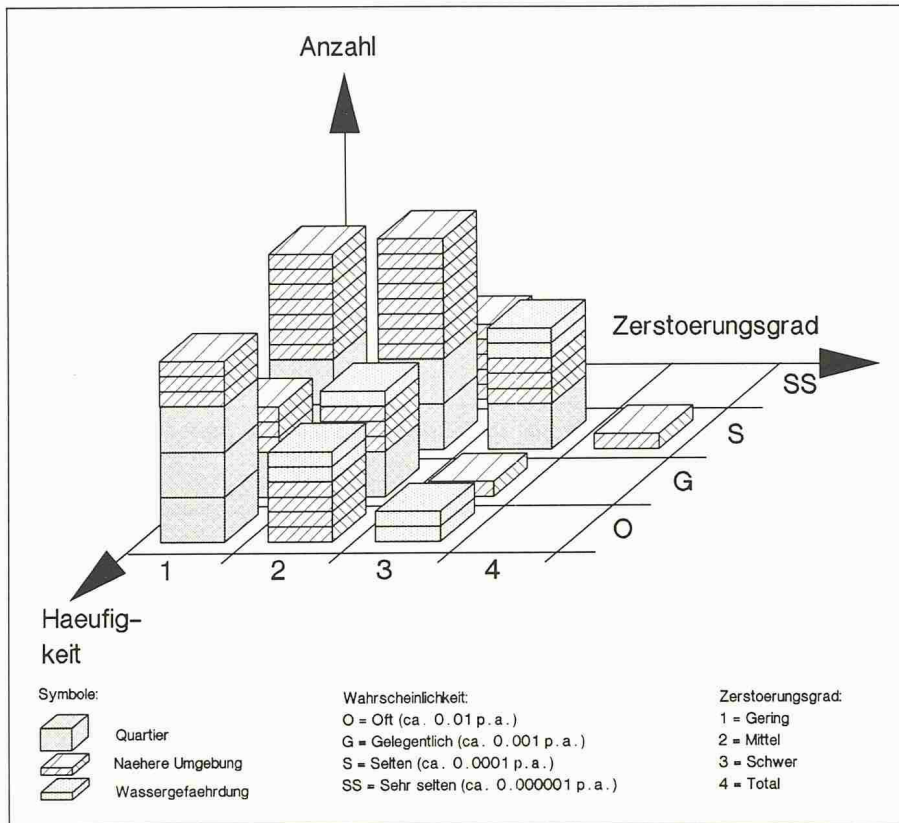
Anzahl

Zerstoerungsgrad

SS

S

G

O

1

2

3

4

Haeufigkeit

Symbole:

Quartier

Naehere Umgebung

Wassergefaehrdung

Wahrscheinlichkeit:
O = Oft (ca. 0.01 p.a.)
G = Gelegentlich (ca. 0.001 p.a.)
S = Selten (ca. 0.0001 p.a.)
SS = Sehr selten (ca. 0.000001 p.a.)

Zerstoerungsgrad:
1 = Gering
2 = Mittel
3 = Schwer
4 = Total